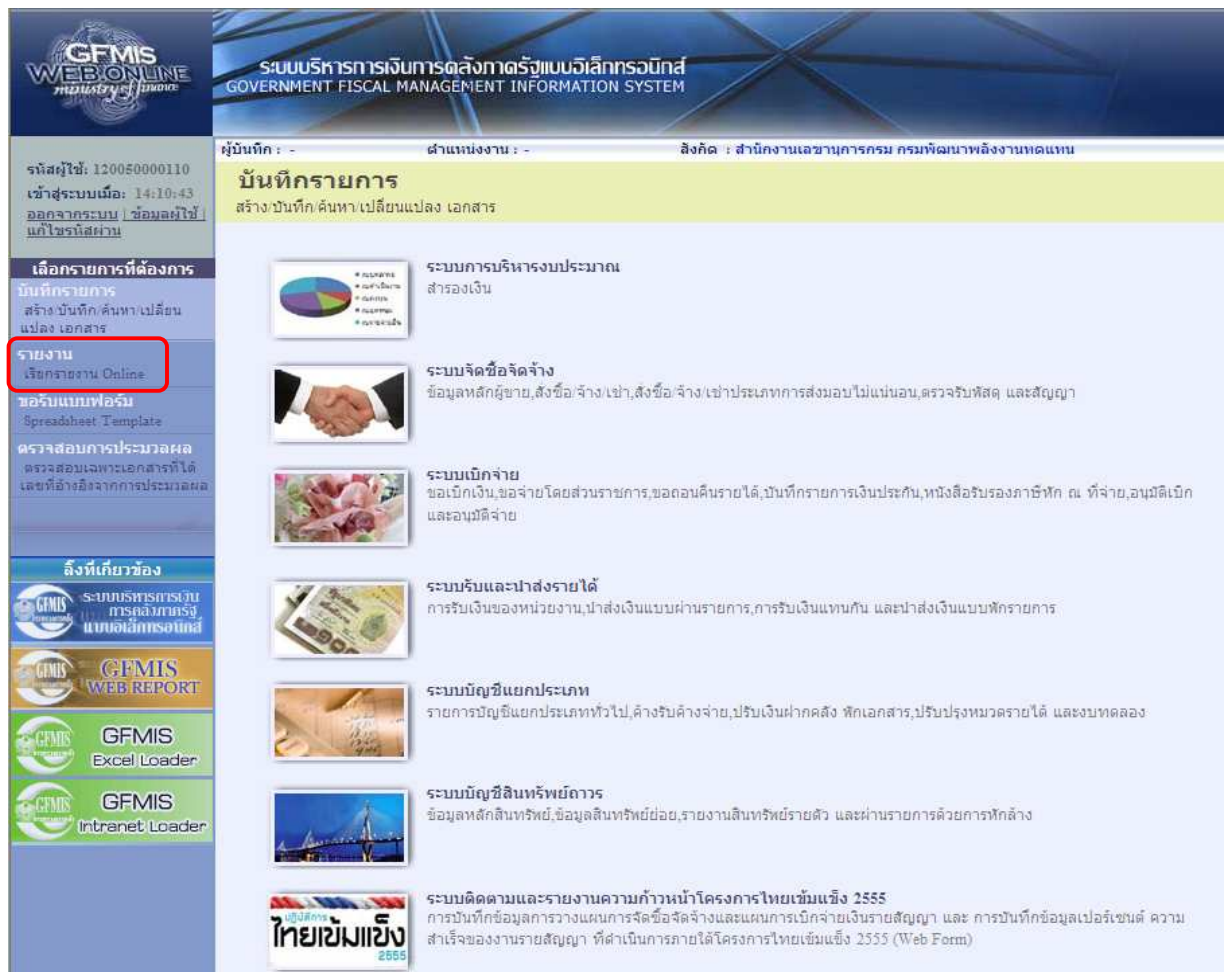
GFMIS WEB ONLINE ministry of finance

ระบบบริหารการเงินการคลังภาครัฐแบบอิเล็กทรอนิกส์
GOVERNMENT FISCAL MANAGEMENT INFORMATION SYSTEM

ผู้บันทึก : - ตำแหน่งงาน : - สังกัด : สำนักงานเลขานุการกรม กรมพัฒนาพลังงานทดแทน

รหัสผู้ใช้: 120050000110
เข้าสู่ระบบเมื่อ: 14:10:43
ออกจากระบบ | ข้อมูลผู้ใช้ | แก้ไขรหัสผ่าน

เลือกรายการที่ต้องการ
บันทึกรายการ
สร้าง/บันทึก/ค้นหา/เปลี่ยนแปลง เอกสาร
รายงาน
เรียกรายงาน Online
ขอรับแบบฟอร์ม
Spreadsheet Template
ตรวจสอบการประมวลผล
ตรวจสอบเฉพาะเอกสารที่ได้เลขที่อ้างอิงจากการประมวลผล

ลิ้งค์ที่เกี่ยวข้อง
GFMIS ระบบบริหารการเงินการคลังภาครัฐแบบอิเล็กทรอนิกส์
GFMIS WEB REPORT
GFMIS Excel Loader
GFMIS Intranet Loader

บันทึกรายการ
สร้าง/บันทึก/ค้นหา/เปลี่ยนแปลง เอกสาร

ระบบการบริหารงบประมาณ
สำรองเงิน

ระบบจัดซื้อจัดจ้าง
ข้อมูลหลักผู้ขาย,สั่งซื้อ/จ้าง/เช่า,สั่งซื้อ/จ้าง/เช่าประเภทการส่งมอบไม่แน่นอน,ตรวจรับพัสดุ และสัญญา

ระบบเบิกจ่าย
ขอเบิกเงิน,ขอจ่ายโดยส่วนราชการ,ขอถอนคืนรายได้,บันทึกรายการเงินประกัน,หนังสือรับรองภาษีหัก ณ ที่จ่าย,อนุมัติเบิก และอนุมัติจ่าย

ระบบรับและนำส่งรายได้
การรับเงินของหน่วยงาน,นำส่งเงินแบบผ่านรายการ,การรับเงินแทนกัน และนำส่งเงินแบบพักรายการ

ระบบบัญชีแยกประเภท
รายการบัญชีแยกประเภททั่วไป,ค้างรับค้างจ่าย,ปรับเงินฝากคลัง พักเอกสาร,ปรับปรุงหมวดรายได้ และงบทดลอง

ระบบบัญชีสินทรัพย์ถาวร
ข้อมูลหลักสินทรัพย์,ข้อมูลสินทรัพย์ย่อย,รายงานสินทรัพย์รายตัว และผ่านรายการด้วยการหักล้าง

ระบบติดตามและรายงานความก้าวหน้าโครงการไทยเข้มแข็ง 2555
การบันทึกข้อมูลการวางแผนการจัดซื้อจัดจ้างและแผนการเบิกจ่ายเงินรายสัญญา และ การบันทึกข้อมูลเปอร์เซนต์ ความสำเร็จของงานรายสัญญา ที่ดำเนินการภายใต้โครงการไทยเข้มแข็ง 2555 (Web Form)

ไทยเข้มแข็ง 2555